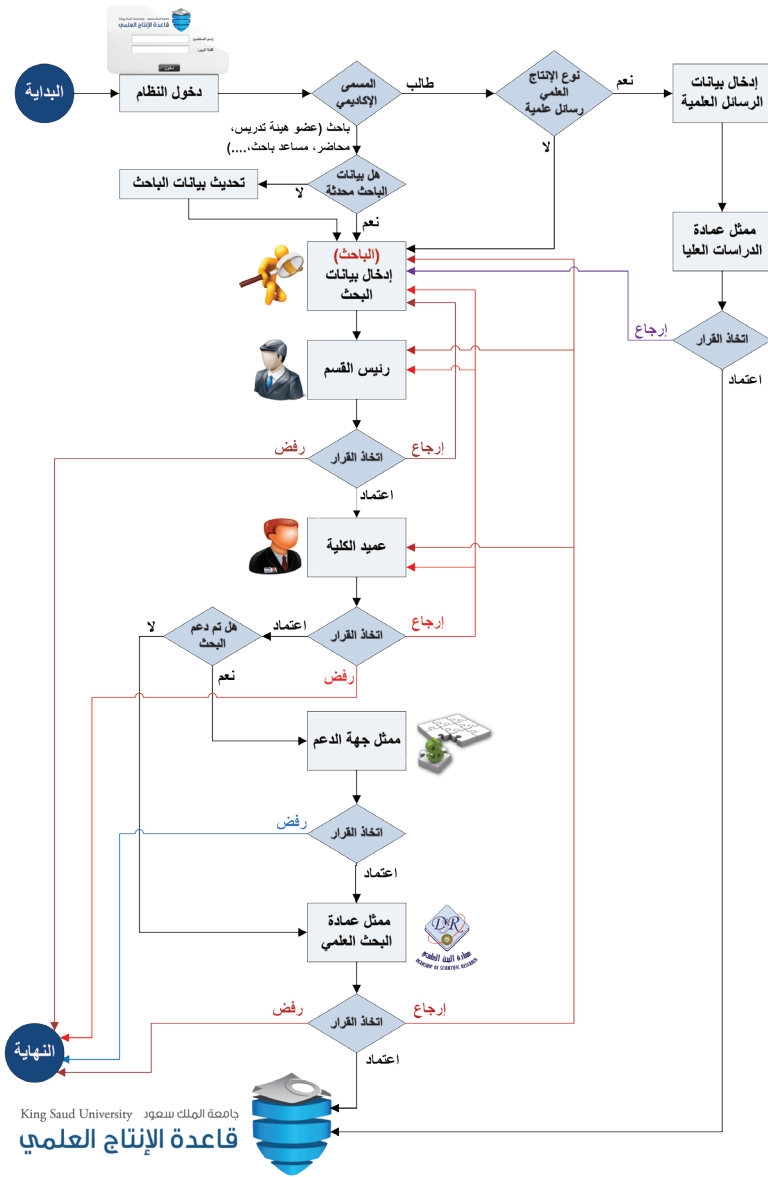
King Saud University

قاعدة الإنتاج العلمي

إسم المستخدم:

كلمة المرور:

دخول

البداية

دخول النظام

المسمى الإكاديمي

طالب

نوع الإنتاج العلمي رسائل علمية

نعم

إدخال بيانات الرسائل العلمية

باحث (عضو هيئة تدريس، محاضر، مساعد باحث،....)

لا

هل بيانات الباحث محدثة

لا

تحديث بيانات الباحث

نعم

ممثل عمادة الدراسات العليا

(الباحث) إدخال بيانات البحث

اتخاذ القرار

إرجاع

اعتماد

رئيس القسم

رفض

اتخاذ القرار

إرجاع

اعتماد

عميد الكلية

لا

هل تم دعم البحث

اعتماد

اتخاذ القرار

إرجاع

نعم

رفض

ممثل جهة الدعم

رفض

اتخاذ القرار

اعتماد

ممثل عمادة البحث العلمي

DSR

عمادة البحث العلمي

DEANSHIP OF SCIENTIFIC RESEARCH

رفض

اتخاذ القرار

إرجاع

النهاية

اعتماد

King Saud University جامعة الملك سعود

قاعدة الإنتاج العلمي